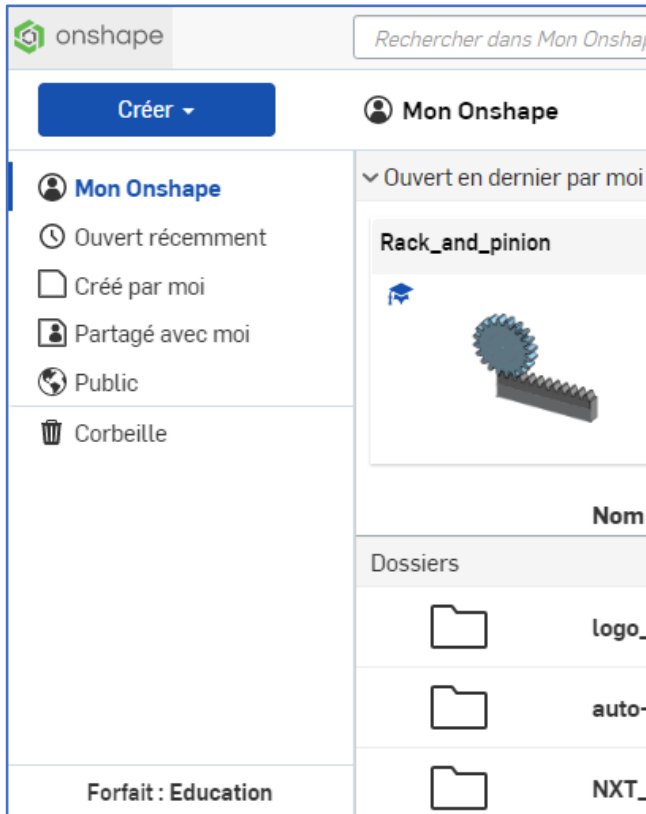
onshape

Rechercher dans Mon Onshap

Créer

Mon Onshape

Mon Onshape

Ouvert récemment

Créé par moi

Partagé avec moi

Public

Corbeille

Forfait : Education

Ouvert en dernier par moi

Rack_and_pinion

Nom

Dossiers

logo_

auto-

NXT_